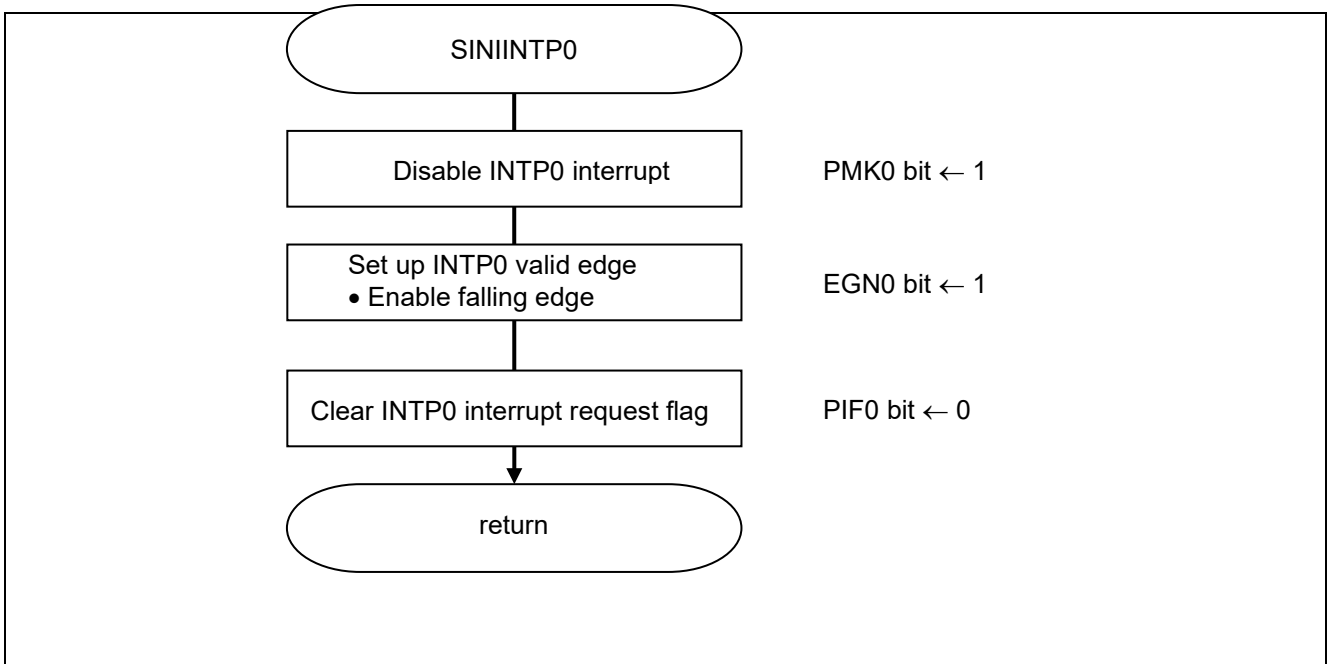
SINIINTP0

Disable INTP0 interrupt

PMK0 bit $\leftarrow$ 1

Set up INTP0 valid edge
• Enable falling edge

EGN0 bit $\leftarrow$ 1

Clear INTP0 interrupt request flag

PIF0 bit $\leftarrow$ 0

return